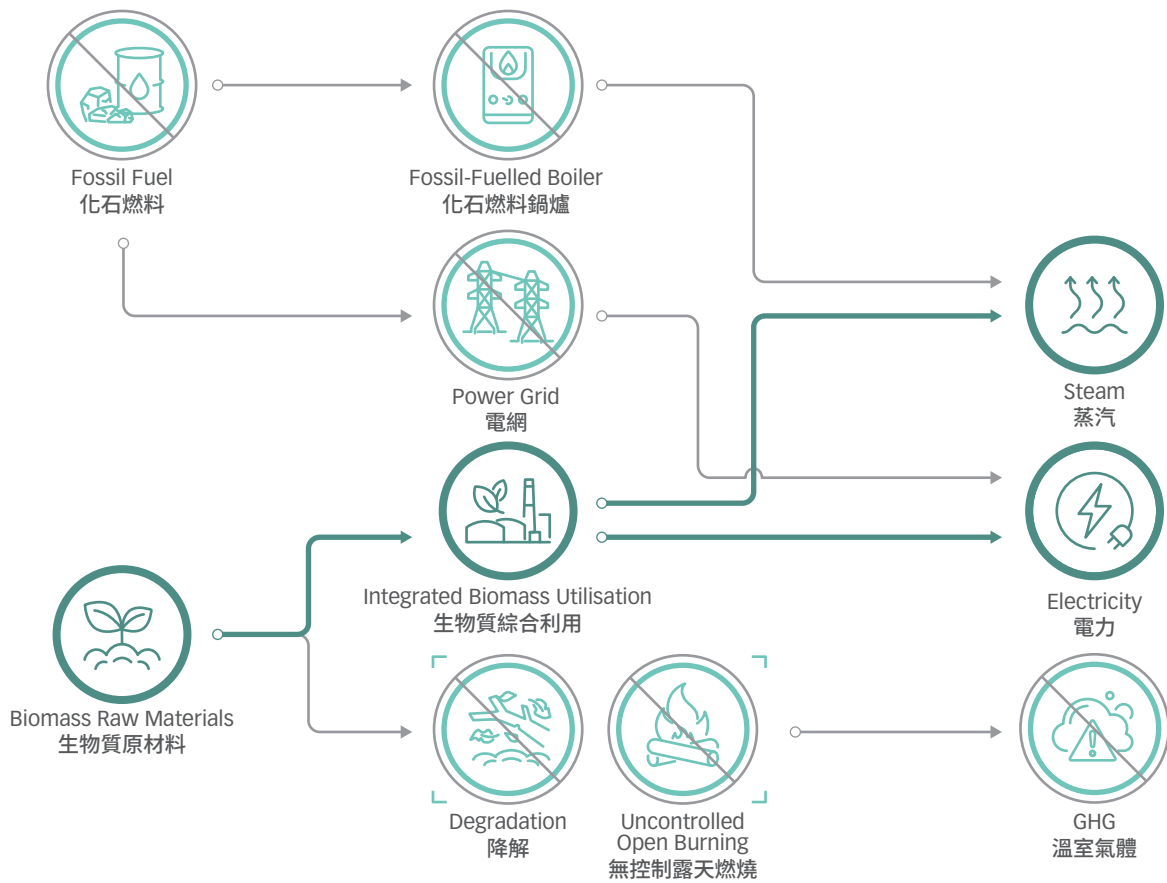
Fossil Fuel
化石燃料

Fossil-Fuelled Boiler
化石燃料鍋爐

Power Grid
電網

Steam
蒸汽

Integrated Biomass Utilisation
生物質綜合利用

Electricity
電力

Biomass Raw Materials
生物質原材料

Degradation
降解

Uncontrolled Open Burning
無控制露天燃燒

GHG
溫室氣體